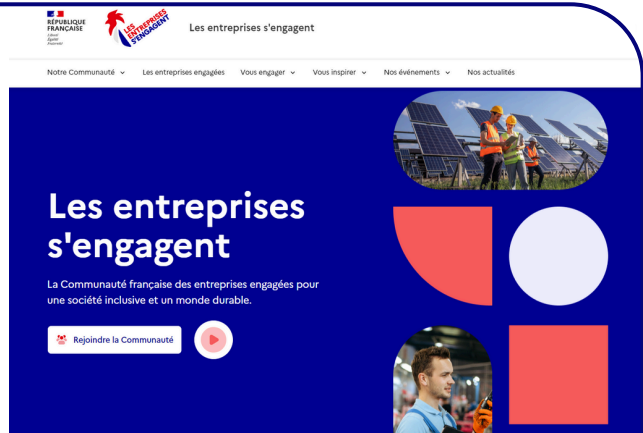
RÉPUBLIQUE FRANÇAISE
Liberté
Égalité
Fraternité

LES ENTREPRISES S'ENGAGENT

Les entreprises s'engagent

Notre Communauté ⌄ Les entreprises engagées Vous engager ⌄ Vous inspirer ⌄ Nos événements ⌄ Nos actualités

Les entreprises s'engagent

La Communauté française des entreprises engagées pour une société inclusive et un monde durable.

Rejoindre la Communauté